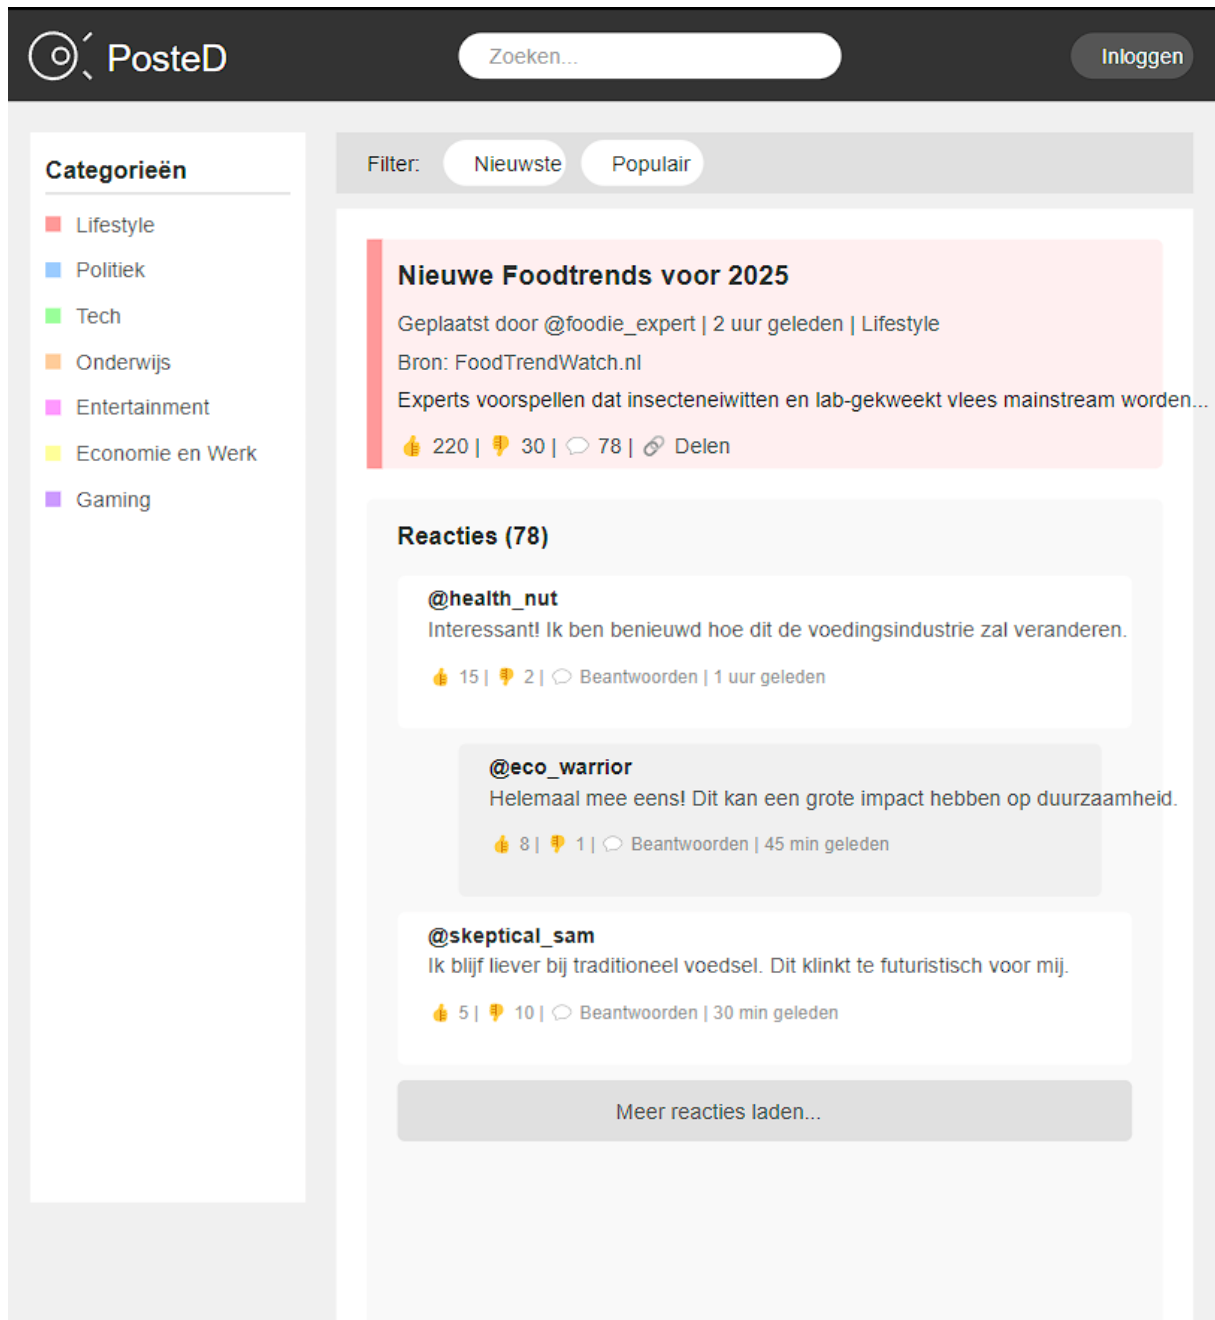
PosteD

Zoeken...

Inloggen

Categorieën

Lifestyle

Politiek

Tech

Onderwijs

Entertainment

Economie en Werk

Gaming

Filter: Nieuwste Populair

Nieuwe Foodtrends voor 2025

Geplaatst door @foodie_expert | 2 uur geleden | Lifestyle

Bron: FoodTrendWatch.nl

Experts voorspellen dat insecteneiwitten en lab-gekweekt vlees mainstream worden...

👍 220 | 👎 30 | 💬 78 | 🔗 Delen

Reacties (78)

@health_nut

Interessant! Ik ben benieuwd hoe dit de voedingsindustrie zal veranderen.

👍 15 | 👎 2 | 💬 Beantwoorden | 1 uur geleden

@eco_warrior

Helemaal mee eens! Dit kan een grote impact hebben op duurzaamheid.

👍 8 | 👎 1 | 💬 Beantwoorden | 45 min geleden

@skeptical_sam

Ik blijf liever bij traditioneel voedsel. Dit klinkt te futuristisch voor mij.

👍 5 | 👎 10 | 💬 Beantwoorden | 30 min geleden

Meer reacties laden...